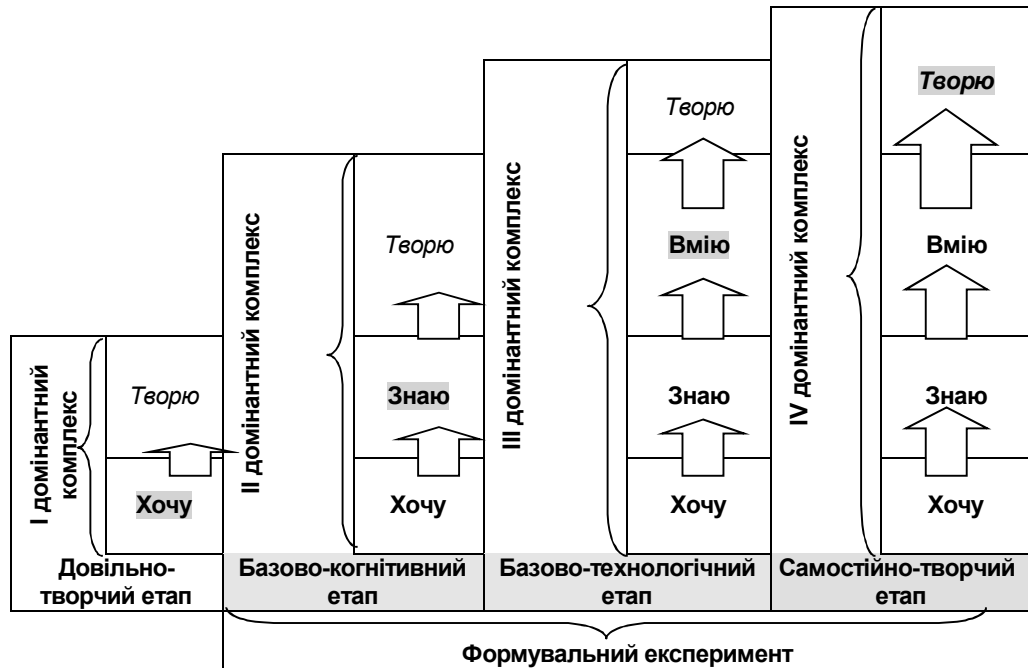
I домінантний комплекс

Творю

Хочу

Довільно-творчий етап

II домінантний комплекс

Творю

Знаю

Хочу

Базово-когнітивний етап

III домінантний комплекс

Творю

Вмію

Знаю

Хочу

Базово-технологічний етап

IV домінантний комплекс

Творю

Вмію

Знаю

Хочу

Самостійно-творчий етап

Формувальний експеримент